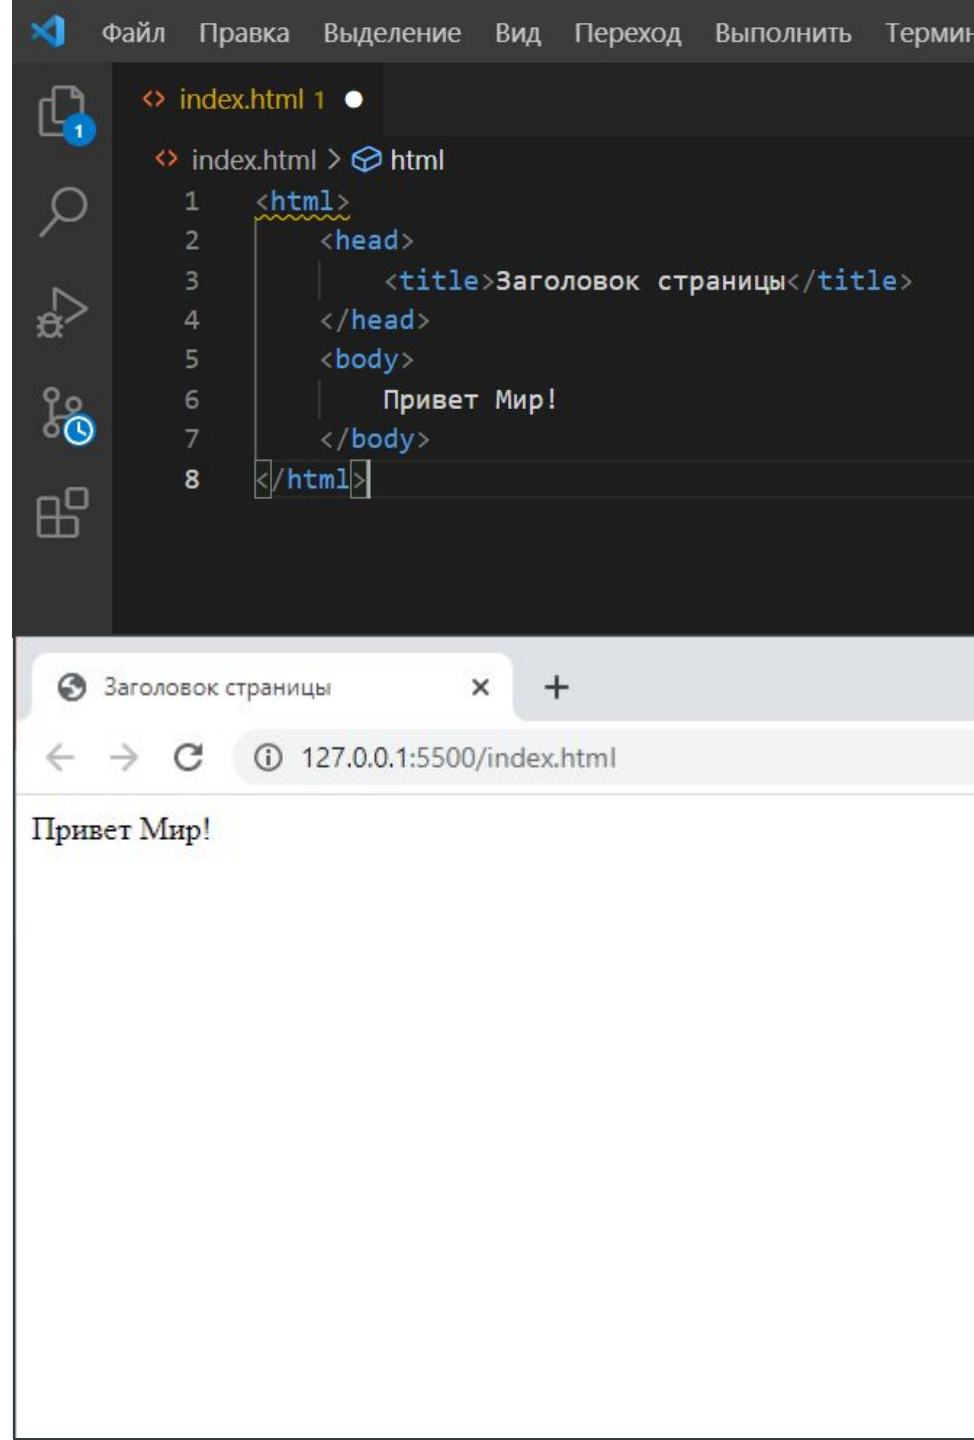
Файл Правка Выделение Вид Переход Выполнить Термин

1

index.html 1

index.html > html

1 <html>
2 <head>
3 <title>Заголовок страницы</title>
4 </head>
5 <body>
6 Привет Мир!
7 </body>
8 </html>

Заголовок страницы ×
+

127.0.0.1:5500/index.html

Привет Мир!